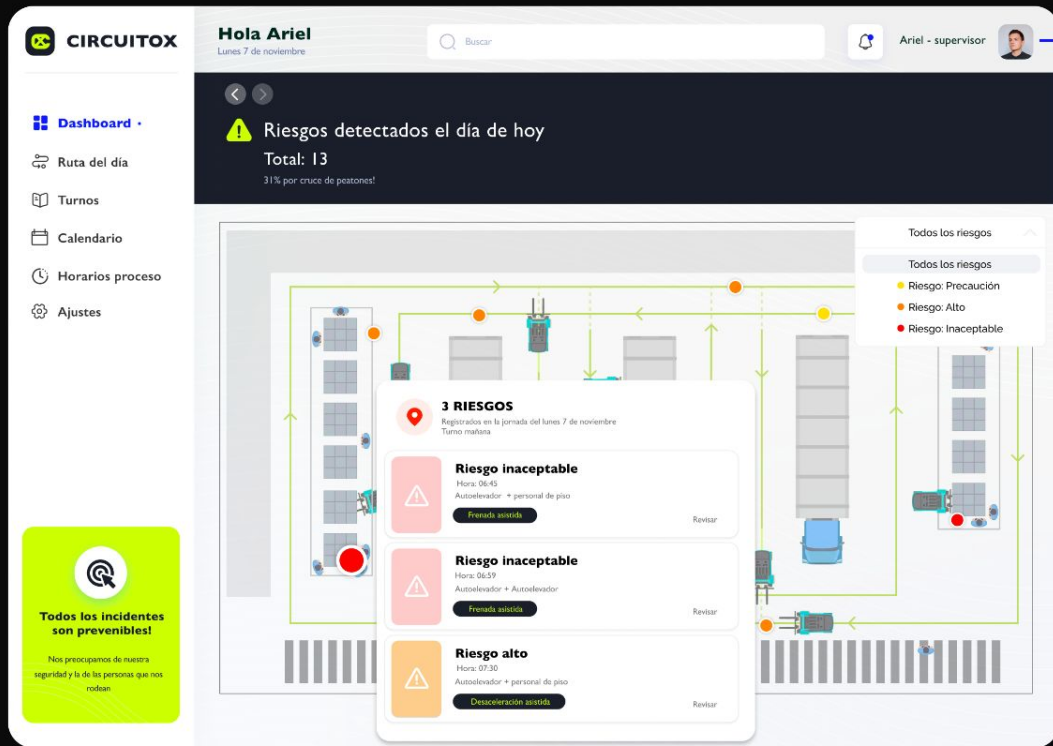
CIRCUITOX

Dashboard •
Ruta del día
Turnos
Calendario
Horarios proceso
Ajustes

Todos los incidentes son prevenibles!
Nos preocupamos de nuestra seguridad y la de las personas que nos rodean

Hola Ariel
Lunes 7 de noviembre

Buscar

Ariel - supervisor

Riesgos detectados el día de hoy
Total: 13
31% por cruce de peatones!

Todos los riesgos
Todos los riesgos
Riesgo: Precaución
Riesgo: Alto
Riesgo: Inaceptable

3 RIESGOS
Registrados en la jornada del lunes 7 de noviembre
Turno mañana

Riesgo inaceptable
Hora: 06:45
Autoelevador + personal de piso
Frenada asistida
Revisar

Riesgo inaceptable
Hora: 06:59
Autoelevador + Autoelevador
Frenada asistida
Revisar

Riesgo alto
Hora: 07:30
Autoelevador + personal de piso
Desaceleración asistida
Revisar